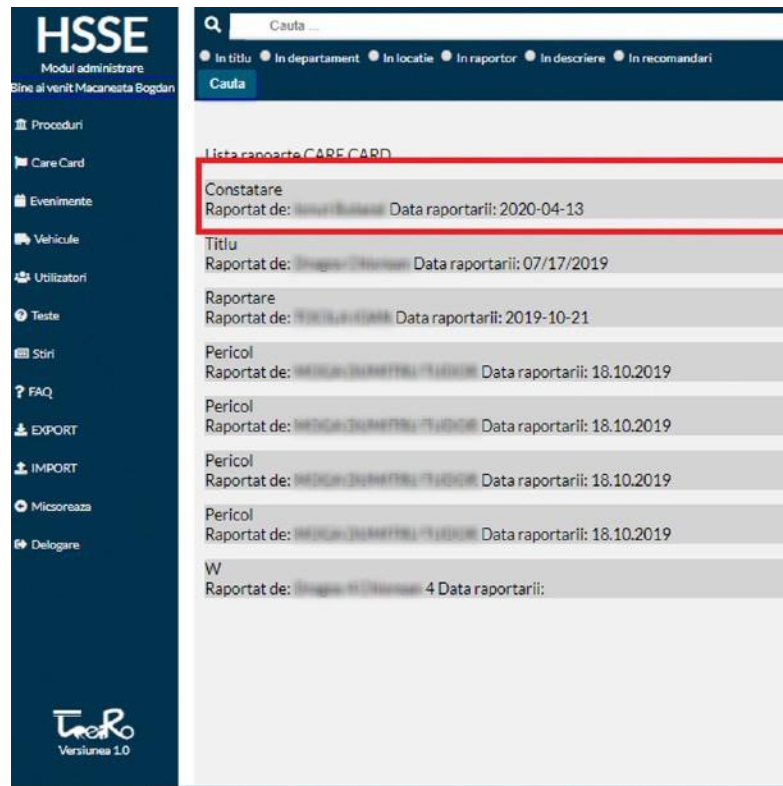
HSSE
Modul administrare
Bine ai venit Macaneata Bogdan

Proceduri
Care Card
Evenimente
Vehicule
Utilizatori
Teste
Stiri
? FAQ
EXPORT
IMPORT
Micsoreaza
Delogare

TeRo
Versiunea 1.0

Cauta ...
In titlu In departament In locatie In raportor In descriere In recomandari
Cauta

Lista rapoarte CARE CARD

Constatare
Raportat de: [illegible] Data raportarii: 2020-04-13

Titlu
Raportat de: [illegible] Data raportarii: 07/17/2019

Raportare
Raportat de: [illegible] Data raportarii: 2019-10-21

Pericol
Raportat de: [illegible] Data raportarii: 18.10.2019

Pericol
Raportat de: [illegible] Data raportarii: 18.10.2019

Pericol
Raportat de: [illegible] Data raportarii: 18.10.2019

Pericol
Raportat de: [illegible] Data raportarii: 18.10.2019

W
Raportat de: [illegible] 4 Data raportarii: